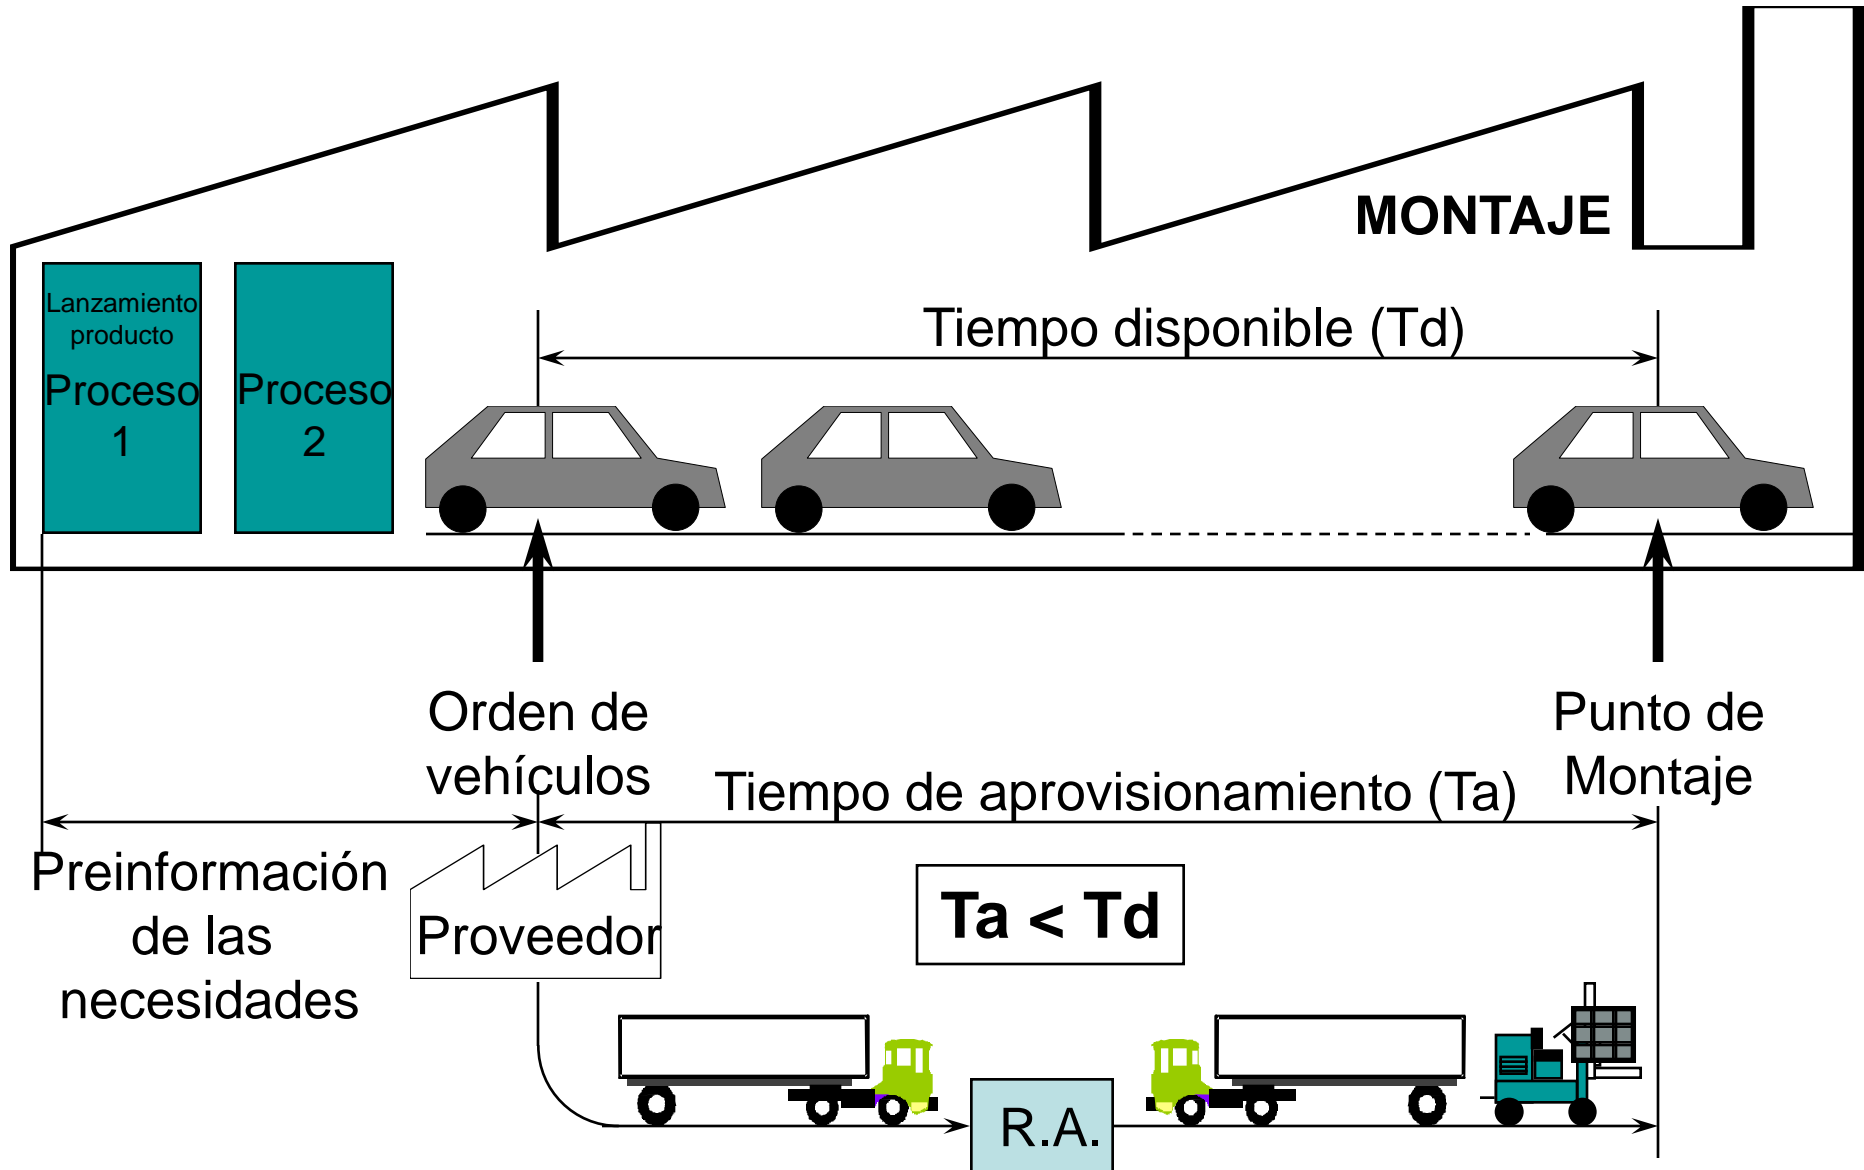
MONTAJE

Lanzamiento producto

Proceso 1

Proceso 2

Tiempo disponible (Td)

Orden de vehículos

Punto de Montaje

Tiempo de aprovisionamiento (Ta)

Preinformación de las necesidades

Proveedor

Ta < Td

R.A.